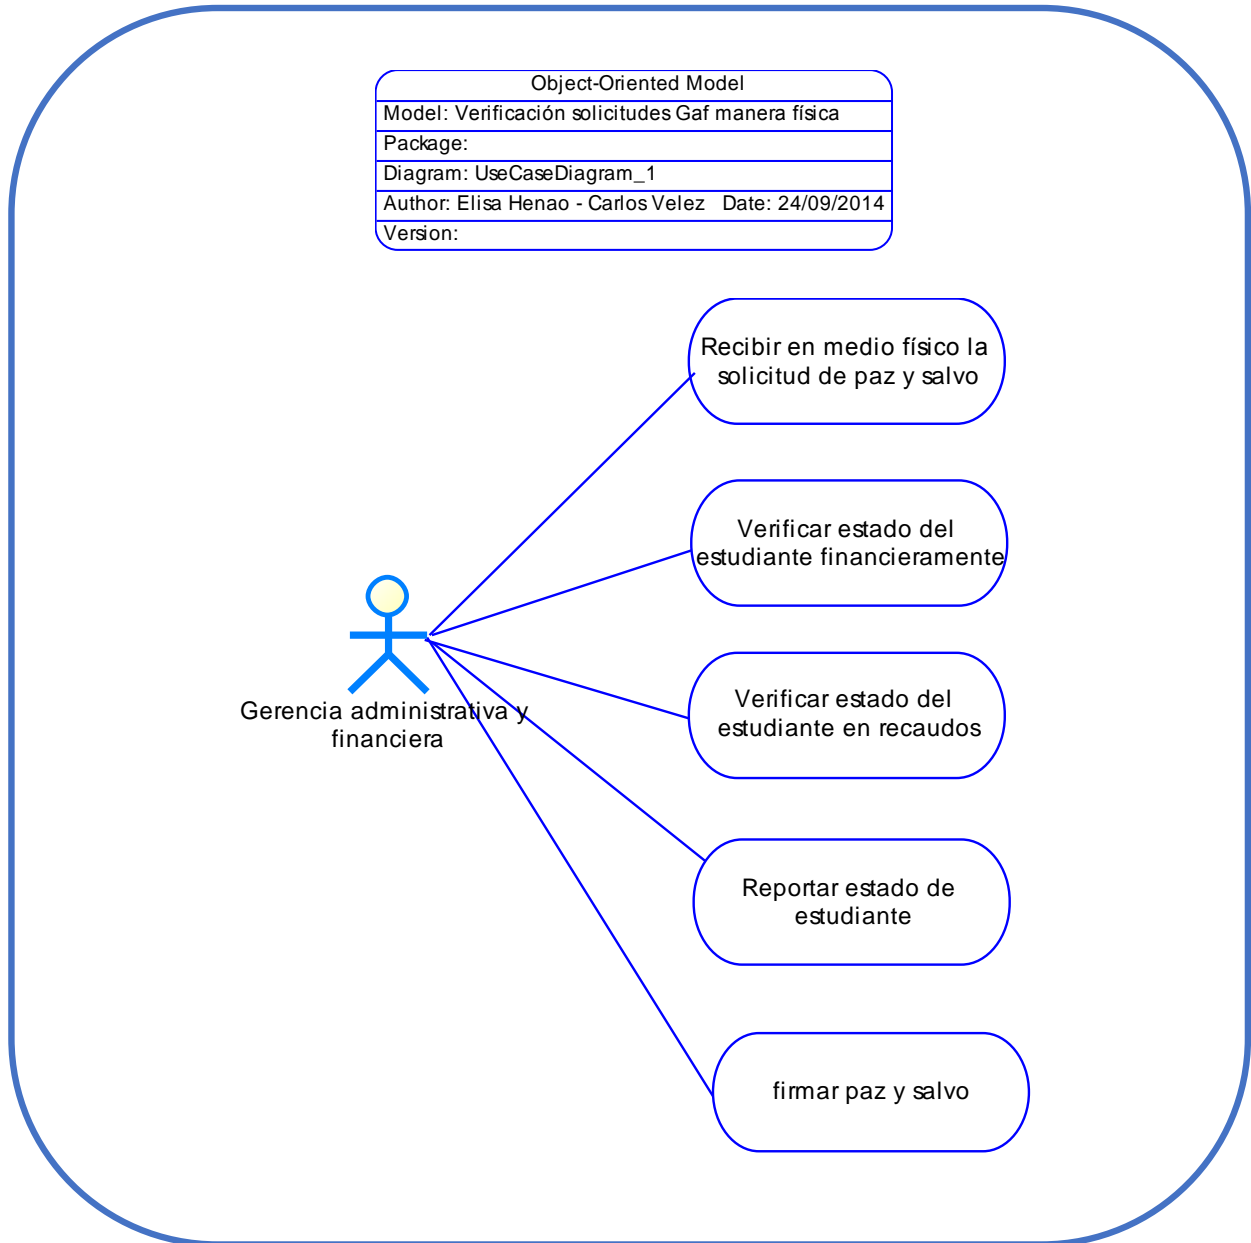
| Object-Oriented Model |
|---|
| Model: Verificación solicitudes Gaf manera física |
| Package: |
| Diagram: UseCaseDiagram_1 |
| Author: Elisa Henao - Carlos Velez   Date: 24/09/2014 |
| Version: |

Recibir en medio físico la solicitud de paz y salvo

Verificar estado del estudiante financieramente

Gerencia administrativa y financiera

Verificar estado del estudiante en recaudos

Reportar estado de estudiante

firmar paz y salvo